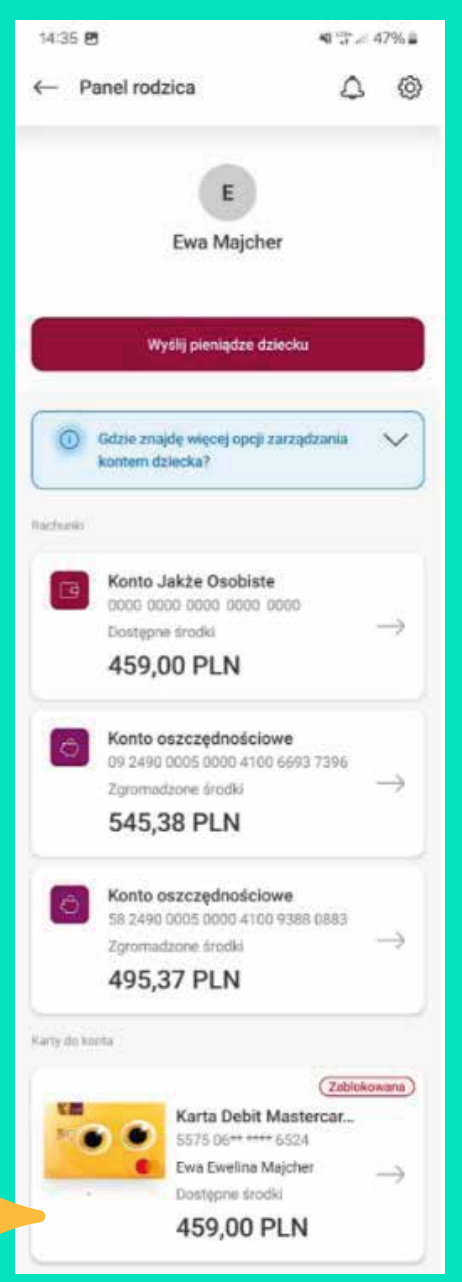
14:35

47%

Panel rodzica

E

Ewa Majcher

Wyślij pieniądze dziecku

Gdzie znajdę więcej opcji zarządzania kontem dziecka?

Rachunki

Konto Jakże Osobiste
0000 0000 0000 0000 0000
Dostępne środki
459,00 PLN

Konto oszczędnościowe
09 2490 0005 0000 4100 6693 7396
Zgromadzone środki
545,38 PLN

Konto oszczędnościowe
58 2490 0005 0000 4100 9388 0883
Zgromadzone środki
495,37 PLN

Karty do konta

Zablokowana
Karta Debit Mastercar...
5575 06** **** 6524
Ewa Ewelina Majcher
Dostępne środki
459,00 PLN